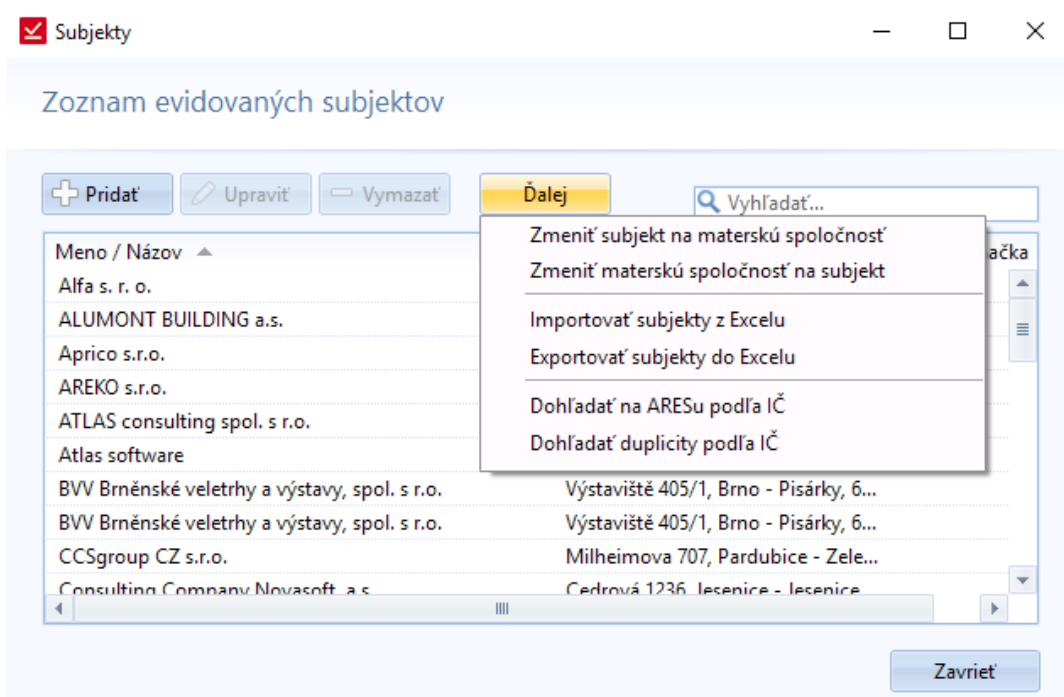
Subjekty

Zoznam evidovaných subjektov

Pridať
Upraviť
Vymazať
Ďalej
Vyhľadať...

Zmeniť subjekt na materskú spoločnosť
Zmeniť materskú spoločnosť na subjekt
Importovať subjekty z Excelu
Exportovať subjekty do Excelu
Dohľadať na ARESu podľa IČ
Dohľadať duplicity podľa IČ

| Meno / Názov | | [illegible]ačka |
|---|---|---|
| Alfa s. r. o. | | |
| ALUMONT BUILDING a.s. | | |
| Aprico s.r.o. | | |
| AREKO s.r.o. | | |
| ATLAS consulting spol. s r.o. | | |
| Atlas software | | |
| BVV Brněnské veletrhy a výstavy, spol. s r.o. | Výstaviště 405/1, Brno - Pisárky, 6... | |
| BVV Brněnské veletrhy a výstavy, spol. s r.o. | Výstaviště 405/1, Brno - Pisárky, 6... | |
| CCSgroup CZ s.r.o. | Milheimova 707, Pardubice - Zele... | |
| Consulting Company Novasoft, a.s. | Cedrová 1236, Jesenice - Jesenice... | |

Zavrieť